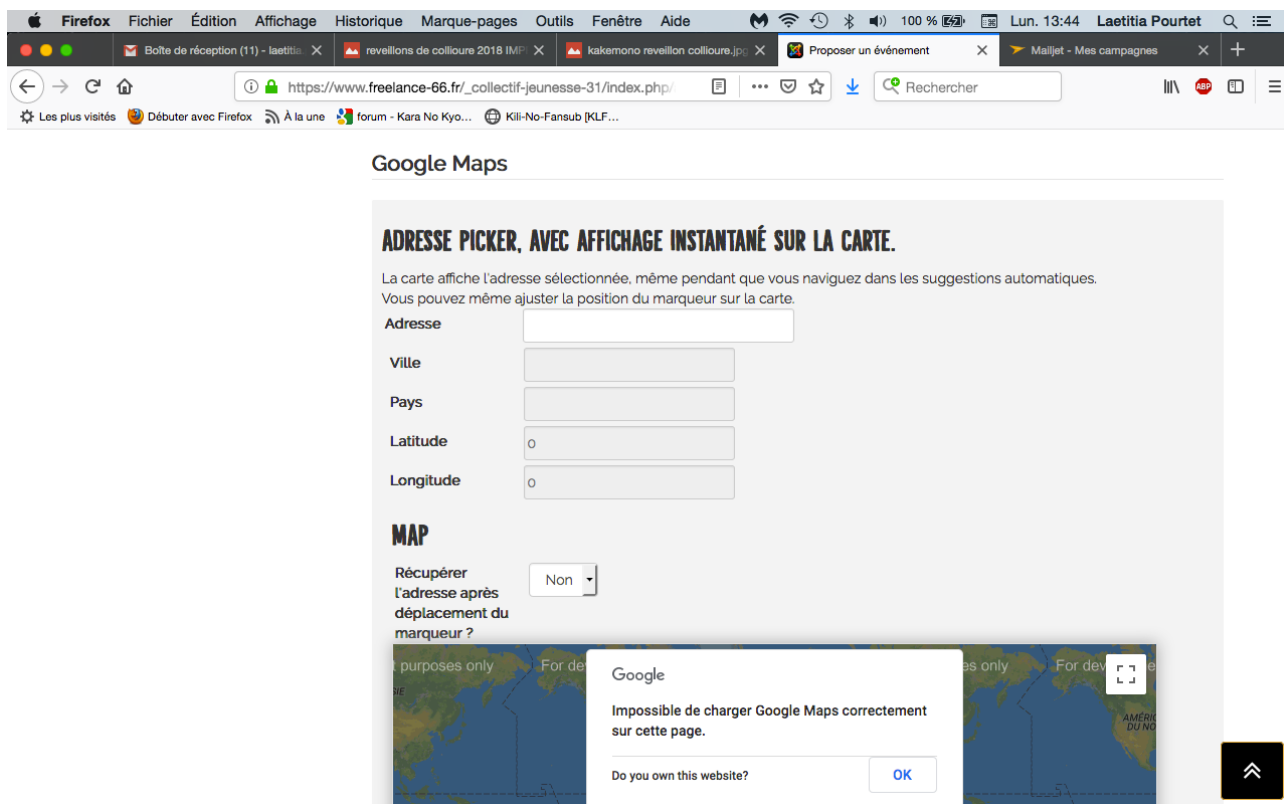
Firefox Fichier Édition Affichage Historique Marque-pages Outils Fenêtre Aide 100 % Lun. 13:44 Laetitia Pourtet

Boîte de réception (11) - laetitia
reveillons de collioure 2018 IMP
kakemono reveillon collioure.jpg
Proposer un événement
Mailjet - Mes campagnes

https://www.freelance-66.fr/_collectif-jeunesse-31/index.php/
Rechercher

Les plus visités Débuter avec Firefox À la une forum - Kara No Kyo... Kili-No-Fansub [KLF...

Google Maps

ADRESSE PICKER, AVEC AFFICHAGE INSTANTANÉ SUR LA CARTE.

La carte affiche l'adresse sélectionnée, même pendant que vous naviguez dans les suggestions automatiques.
Vous pouvez même ajuster la position du marqueur sur la carte.

Adresse
Ville
Pays
Latitude 0
Longitude 0

MAP

Récupérer l'adresse après déplacement du marqueur ? Non

purposes only For dev es only For dev

Google

Impossible de charger Google Maps correctement sur cette page.

Do you own this website? OK